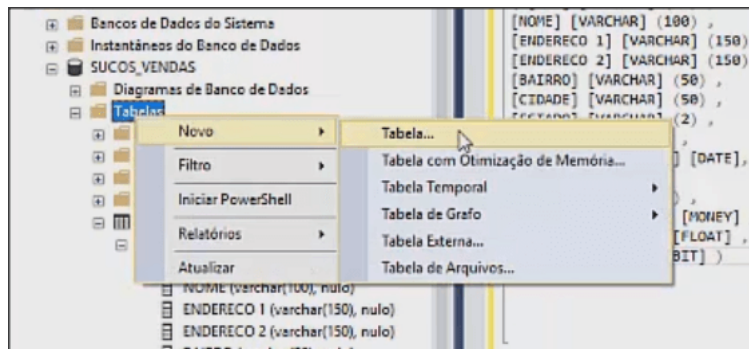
Bancos de Dados do Sistema
Instantâneos do Banco de Dados
SUCOS_VENDAS
Diagramas de Banco de Dados
Tabelas

Novo
Filtro
Iniciar PowerShell
Relatórios
Atualizar

Tabela...
Tabela com Otimização de Memória...
Tabela Temporal
Tabela de Grafo
Tabela Externa...
Tabela de Arquivos...

NOME (varchar(100), nulo)
ENDERECO 1 (varchar(150), nulo)
ENDERECO 2 (varchar(150), nulo)

[NOME] [VARCHAR] (100) ,
[ENDERECO 1] [VARCHAR] (150)
[ENDERECO 2] [VARCHAR] (150)
[BAIRRO] [VARCHAR] (50) ,
[CIDADE] [VARCHAR] (50) ,
[ESTADO] [VARCHAR] (2) ,
] [DATE],
[MONEY]
[FLOAT] ,
BIT] )